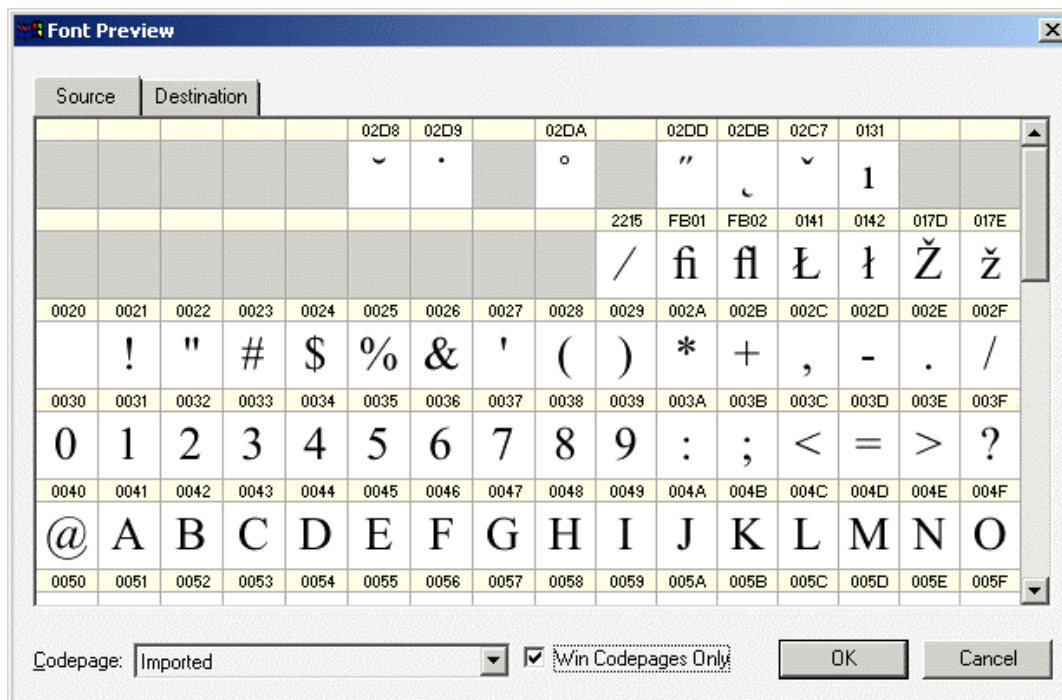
Font Preview

Source | Destination

| | | | | | 02D8 | 02D9 | | 02DA | | 02DD | 02DB | 02C7 | 0131 | | |
|---|---|---|---|---|---|---|---|---|---|---|---|---|---|---|---|
| | | | | | ˘ | ˙ | | ˚ | | ˝ | ˛ | ˇ | ı | | |
| | | | | | | | | | 2215 | FB01 | FB02 | 0141 | 0142 | 017D | 017E |
| | | | | | | | | | ∕ | ﬁ | ﬂ | Ł | ł | Ž | ž |
| 0020 | 0021 | 0022 | 0023 | 0024 | 0025 | 0026 | 0027 | 0028 | 0029 | 002A | 002B | 002C | 002D | 002E | 002F |
| | ! | " | # | $ | % | & | ' | ( | ) | * | + | , | - | . | / |
| 0030 | 0031 | 0032 | 0033 | 0034 | 0035 | 0036 | 0037 | 0038 | 0039 | 003A | 003B | 003C | 003D | 003E | 003F |
| 0 | 1 | 2 | 3 | 4 | 5 | 6 | 7 | 8 | 9 | : | ; | < | = | > | ? |
| 0040 | 0041 | 0042 | 0043 | 0044 | 0045 | 0046 | 0047 | 0048 | 0049 | 004A | 004B | 004C | 004D | 004E | 004F |
| @ | A | B | C | D | E | F | G | H | I | J | K | L | M | N | O |
| 0050 | 0051 | 0052 | 0053 | 0054 | 0055 | 0056 | 0057 | 0058 | 0059 | 005A | 005B | 005C | 005D | 005E | 005F |

Codepage: Imported
Win Codepages Only
OK
Cancel